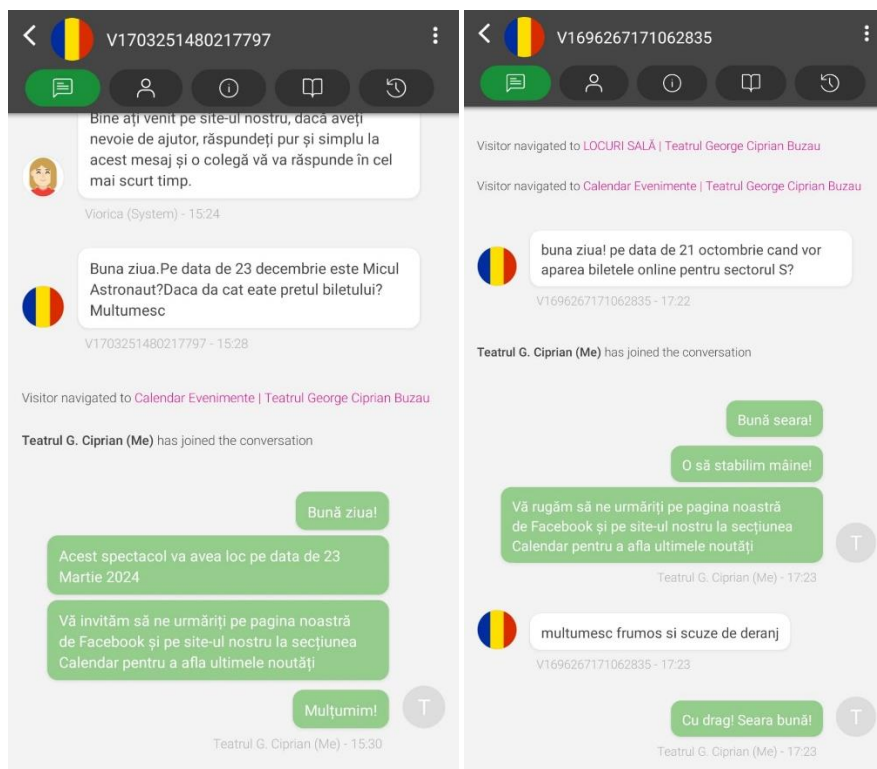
V1703251480217797

Bine ați venit pe site-ul nostru, dacă aveți nevoie de ajutor, răspundeți pur și simplu la acest mesaj și o colegă vă va răspunde în cel mai scurt timp.

Viorica (System) - 15:24

Buna ziua.Pe data de 23 decembrie este Micul Astronaut?Daca da cat eate pretul biletului? Multumesc

V1703251480217797 - 15:28

Visitor navigated to Calendar Evenimente | Teatrul George Ciprian Buzau

Teatrul G. Ciprian (Me) has joined the conversation

Bună ziua!

Acest spectacol va avea loc pe data de 23 Martie 2024

Vă invităm să ne urmăriți pe pagina noastră de Facebook și pe site-ul nostru la secțiunea Calendar pentru a afla ultimele noutăți

Mulțumim!

T

Teatrul G. Ciprian (Me) - 15:30

V1696267171062835

Visitor navigated to LOCURI SALĂ | Teatrul George Ciprian Buzau

Visitor navigated to Calendar Evenimente | Teatrul George Ciprian Buzau

buna ziua! pe data de 21 octombrie cand vor aparea biletele online pentru sectorul S?

V1696267171062835 - 17:22

Teatrul G. Ciprian (Me) has joined the conversation

Bună seara!

O să stabilim mâine!

Vă rugăm să ne urmăriți pe pagina noastră de Facebook și pe site-ul nostru la secțiunea Calendar pentru a afla ultimele noutăți

T

Teatrul G. Ciprian (Me) - 17:23

multumesc frumos si scuze de deranj

V1696267171062835 - 17:23

Cu drag! Seara bună!

T

Teatrul G. Ciprian (Me) - 17:23